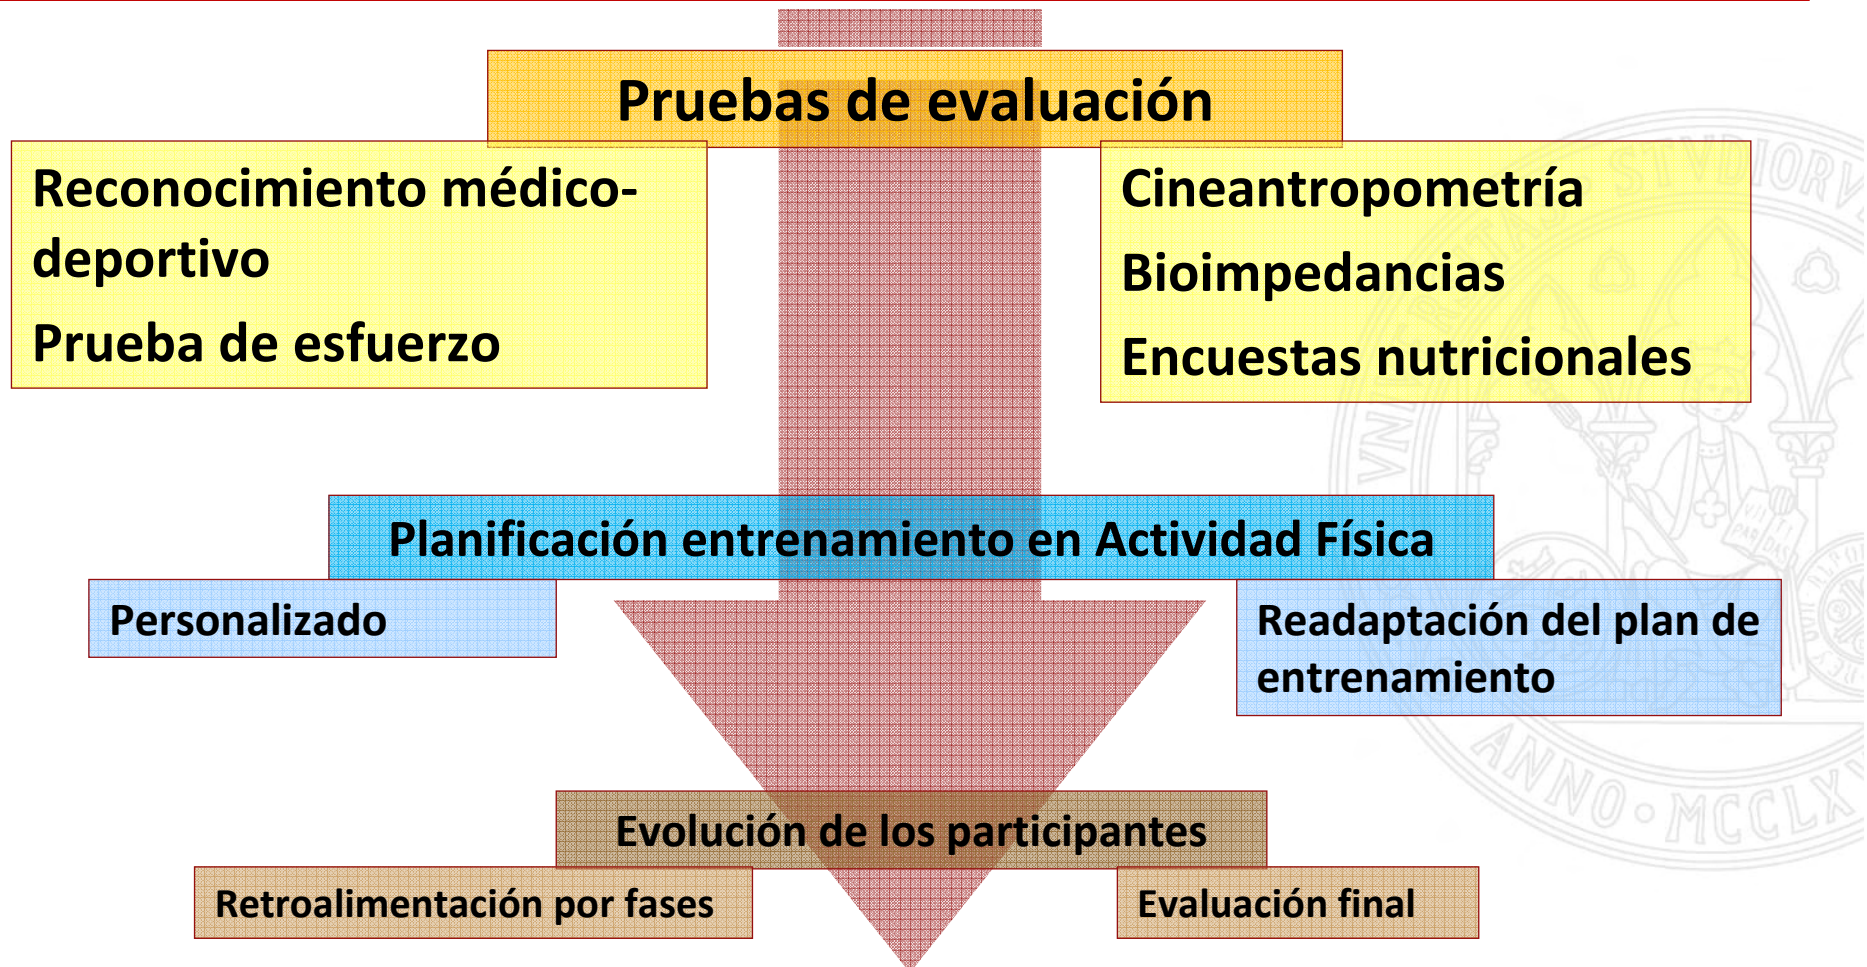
Pruebas de evaluación

Reconocimiento médico-deportivo

Prueba de esfuerzo

Cineantropometría

Bioimpedancias

Encuestas nutricionales

Planificación entrenamiento en Actividad Física

Personalizado

Readaptación del plan de entrenamiento

Evolución de los participantes

Retroalimentación por fases

Evaluación final

STVDIORVM

VNI

ANNO · MCCLX